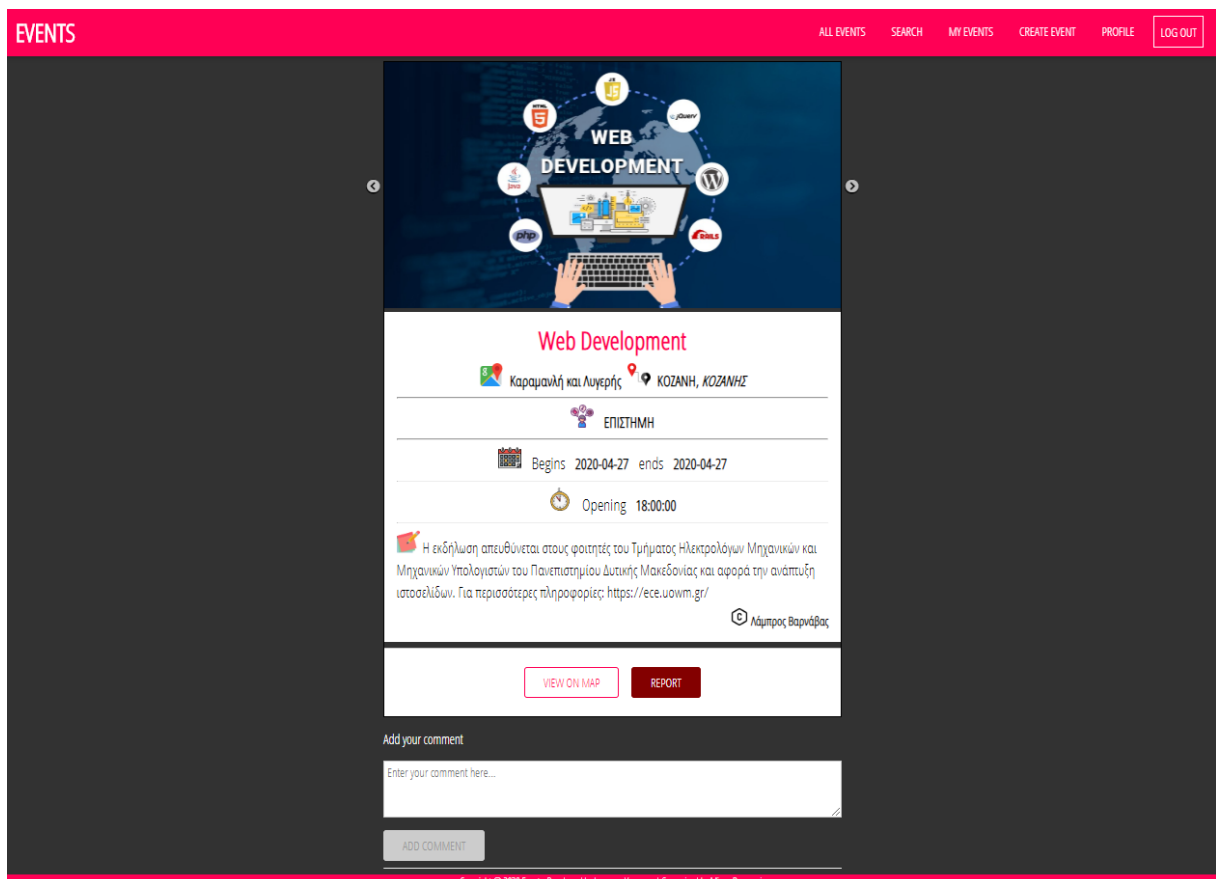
EVENTS

ALL EVENTS SEARCH MY EVENTS CREATE EVENT PROFILE LOG OUT

HTML5 JS jQuery WEB DEVELOPMENT Java php RAILS

Web Development

Καραμανλή και Λυγερής ΚΟΖΑΝΗ, *ΚΟΖΑΝΗΣ*

ΕΠΙΣΤΗΜΗ

Begins 2020-04-27 ends 2020-04-27

Opening 18:00:00

Η εκδήλωση απευθύνεται στους φοιτητές του Τμήματος Ηλεκτρολόγων Μηχανικών και Μηχανικών Υπολογιστών του Πανεπιστημίου Δυτικής Μακεδονίας και αφορά την ανάπτυξη ιστοσελίδων. Για περισσότερες πληροφορίες: https://ece.uowm.gr/

Λάμπρος Βαρνάβας

VIEW ON MAP REPORT

Add your comment

Enter your comment here...

ADD COMMENT

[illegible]